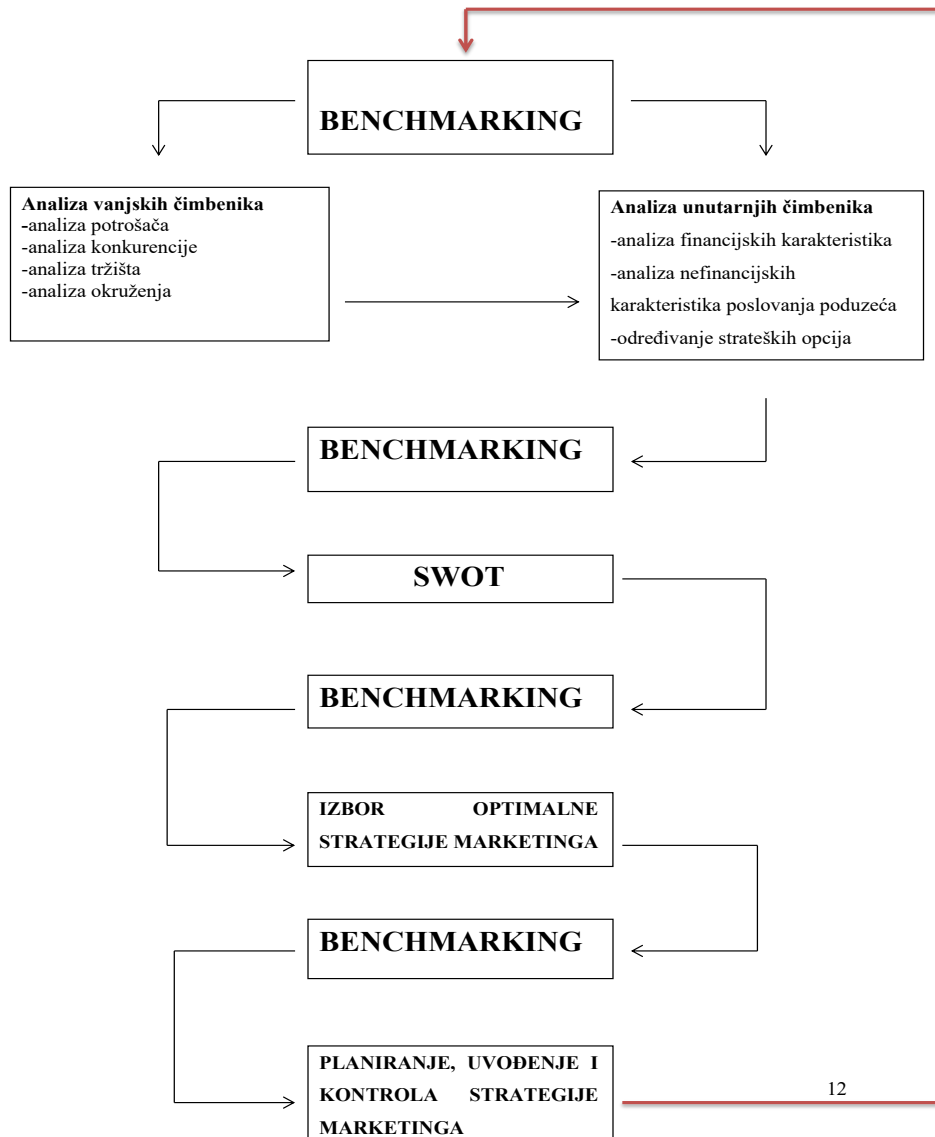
BENCHMARKING

Analiza vanjskih čimbenika
-analiza potrošača
-analiza konkurencije
-analiza tržišta
-analiza okruženja

Analiza unutarnjih čimbenika
-analiza financijskih karakteristika
-analiza nefinancijskih karakteristika poslovanja poduzeća
-određivanje strateških opcija

BENCHMARKING

SWOT

BENCHMARKING

IZBOR OPTIMALNE STRATEGIJE MARKETINGA

BENCHMARKING

PLANIRANJE, UVOĐENJE I KONTROLA STRATEGIJE MARKETINGA

12